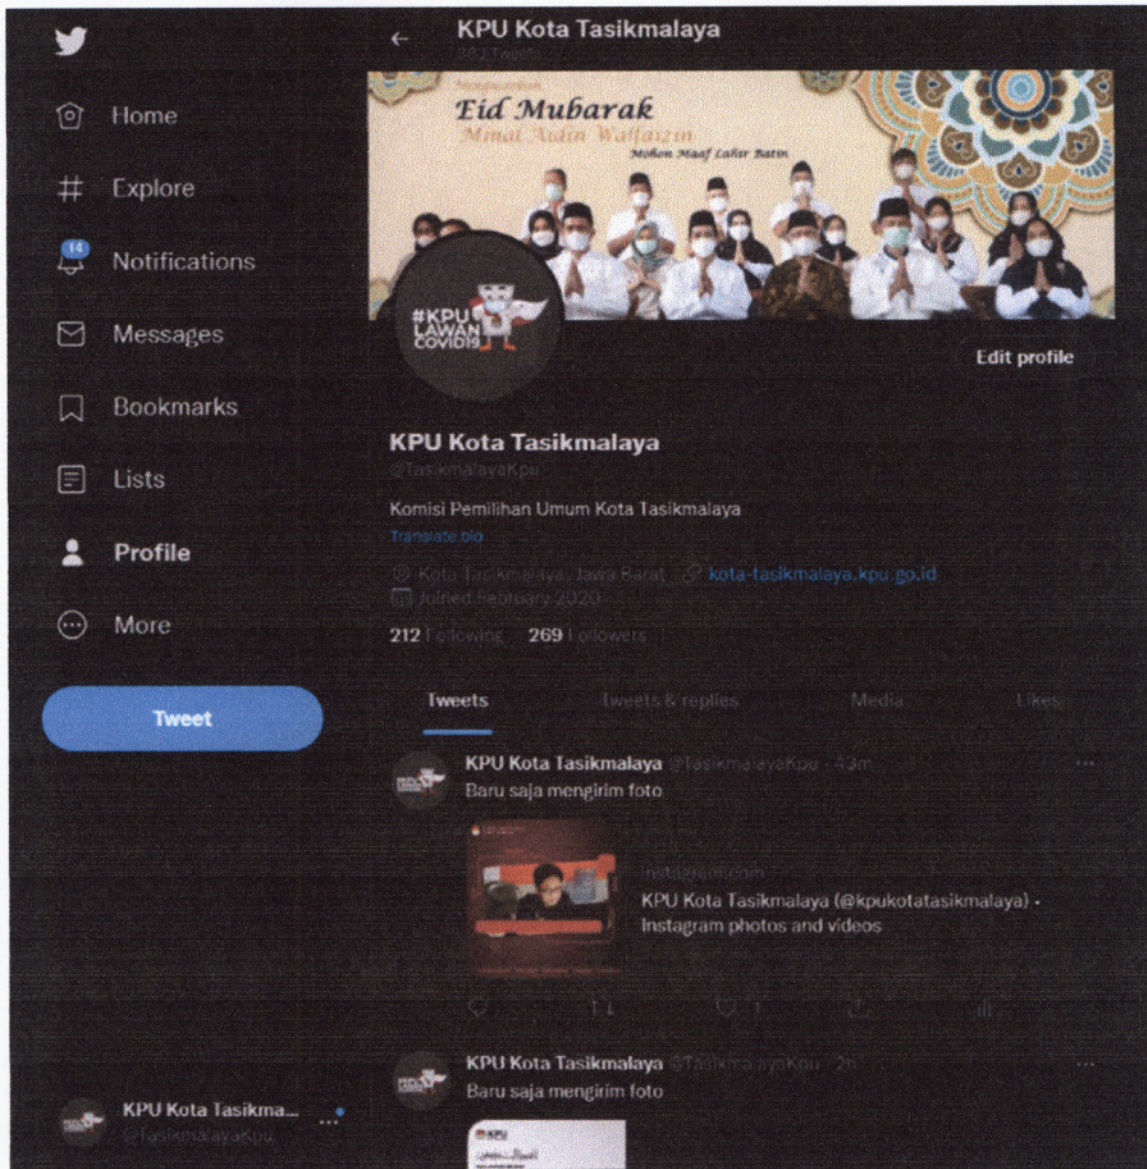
Home

Explore

14 Notifications

Messages

Bookmarks

Lists

Profile

More

Tweet

KPU Kota Tasikma...
@TasikmalayaKpu

KPU Kota Tasikmalaya
383 Tweets

Mengucapkan
Eid Mubarak
Minal Aidin Walfaizin
Mohon Maaf Lahir Batin

#KPU LAWAN COVID19

Edit profile

KPU Kota Tasikmalaya
@TasikmalayaKpu

Komisi Pemilihan Umum Kota Tasikmalaya
Translate bio

Kota Tasikmalaya, Jawa Barat kota-tasikmalaya.kpu.go.id
Joined February 2020

212 Following 269 Followers

Tweets Tweets & replies Media Likes

KPU Kota Tasikmalaya @TasikmalayaKpu · 43m
Baru saja mengirim foto

instagram.com
KPU Kota Tasikmalaya (@kpukotatasikmalaya) • Instagram photos and videos

1 1

KPU Kota Tasikmalaya @TasikmalayaKpu · 2h
Baru saja mengirim foto

KPU